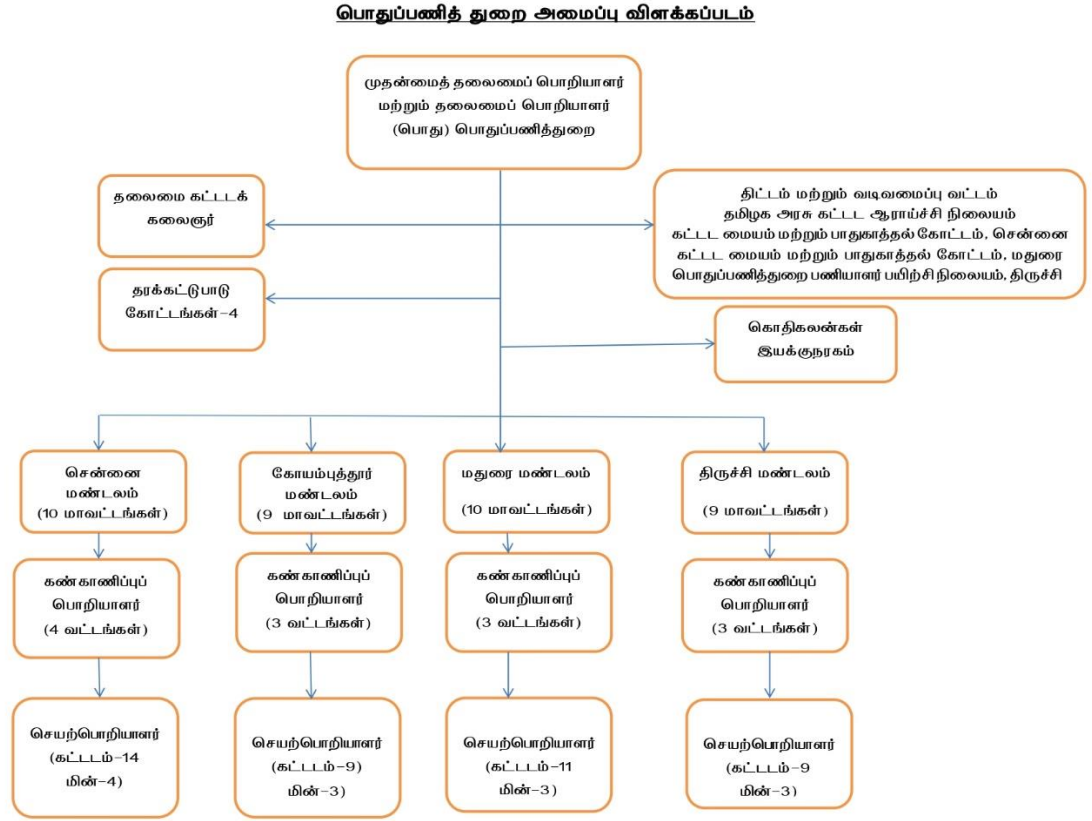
பொதுப்பணித் துறை அமைப்பு விளக்கப்படம்

முதன்மைத் தலைமைப் பொறியாளர் மற்றும் தலைமைப் பொறியாளர் (பொது) பொதுப்பணித்துறை

தலைமை கட்டடக் கலைஞர்

திட்டம் மற்றும் வடிவமைப்பு வட்டம்
தமிழக அரசு கட்டட ஆராய்ச்சி நிலையம்
கட்டட மையம் மற்றும் பாதுகாத்தல் கோட்டம், சென்னை
கட்டட மையம் மற்றும் பாதுகாத்தல் கோட்டம், மதுரை
பொதுப்பணித்துறை பணியாளர் பயிற்சி நிலையம், திருச்சி

தரக்கட்டுபாடு கோட்டங்கள் –4

கொதிகலன்கள் இயக்குநரகம்

சென்னை மண்டலம் (10 மாவட்டங்கள்)

கோயம்புத்தூர் மண்டலம் (9 மாவட்டங்கள்)

மதுரை மண்டலம் (10 மாவட்டங்கள்)

திருச்சி மண்டலம் (9 மாவட்டங்கள்)

கண்காணிப்புப் பொறியாளர் (4 வட்டங்கள்)

கண்காணிப்புப் பொறியாளர் (3 வட்டங்கள்)

கண்காணிப்புப் பொறியாளர் (3 வட்டங்கள்)

கண்காணிப்புப் பொறியாளர் (3 வட்டங்கள்)

செயற்பொறியாளர் (கட்டடம்–14 மின்–4)

செயற்பொறியாளர் (கட்டடம்–9) மின்–3)

செயற்பொறியாளர் (கட்டடம்–11 மின்–3)

செயற்பொறியாளர் (கட்டடம்–9 மின்–3)